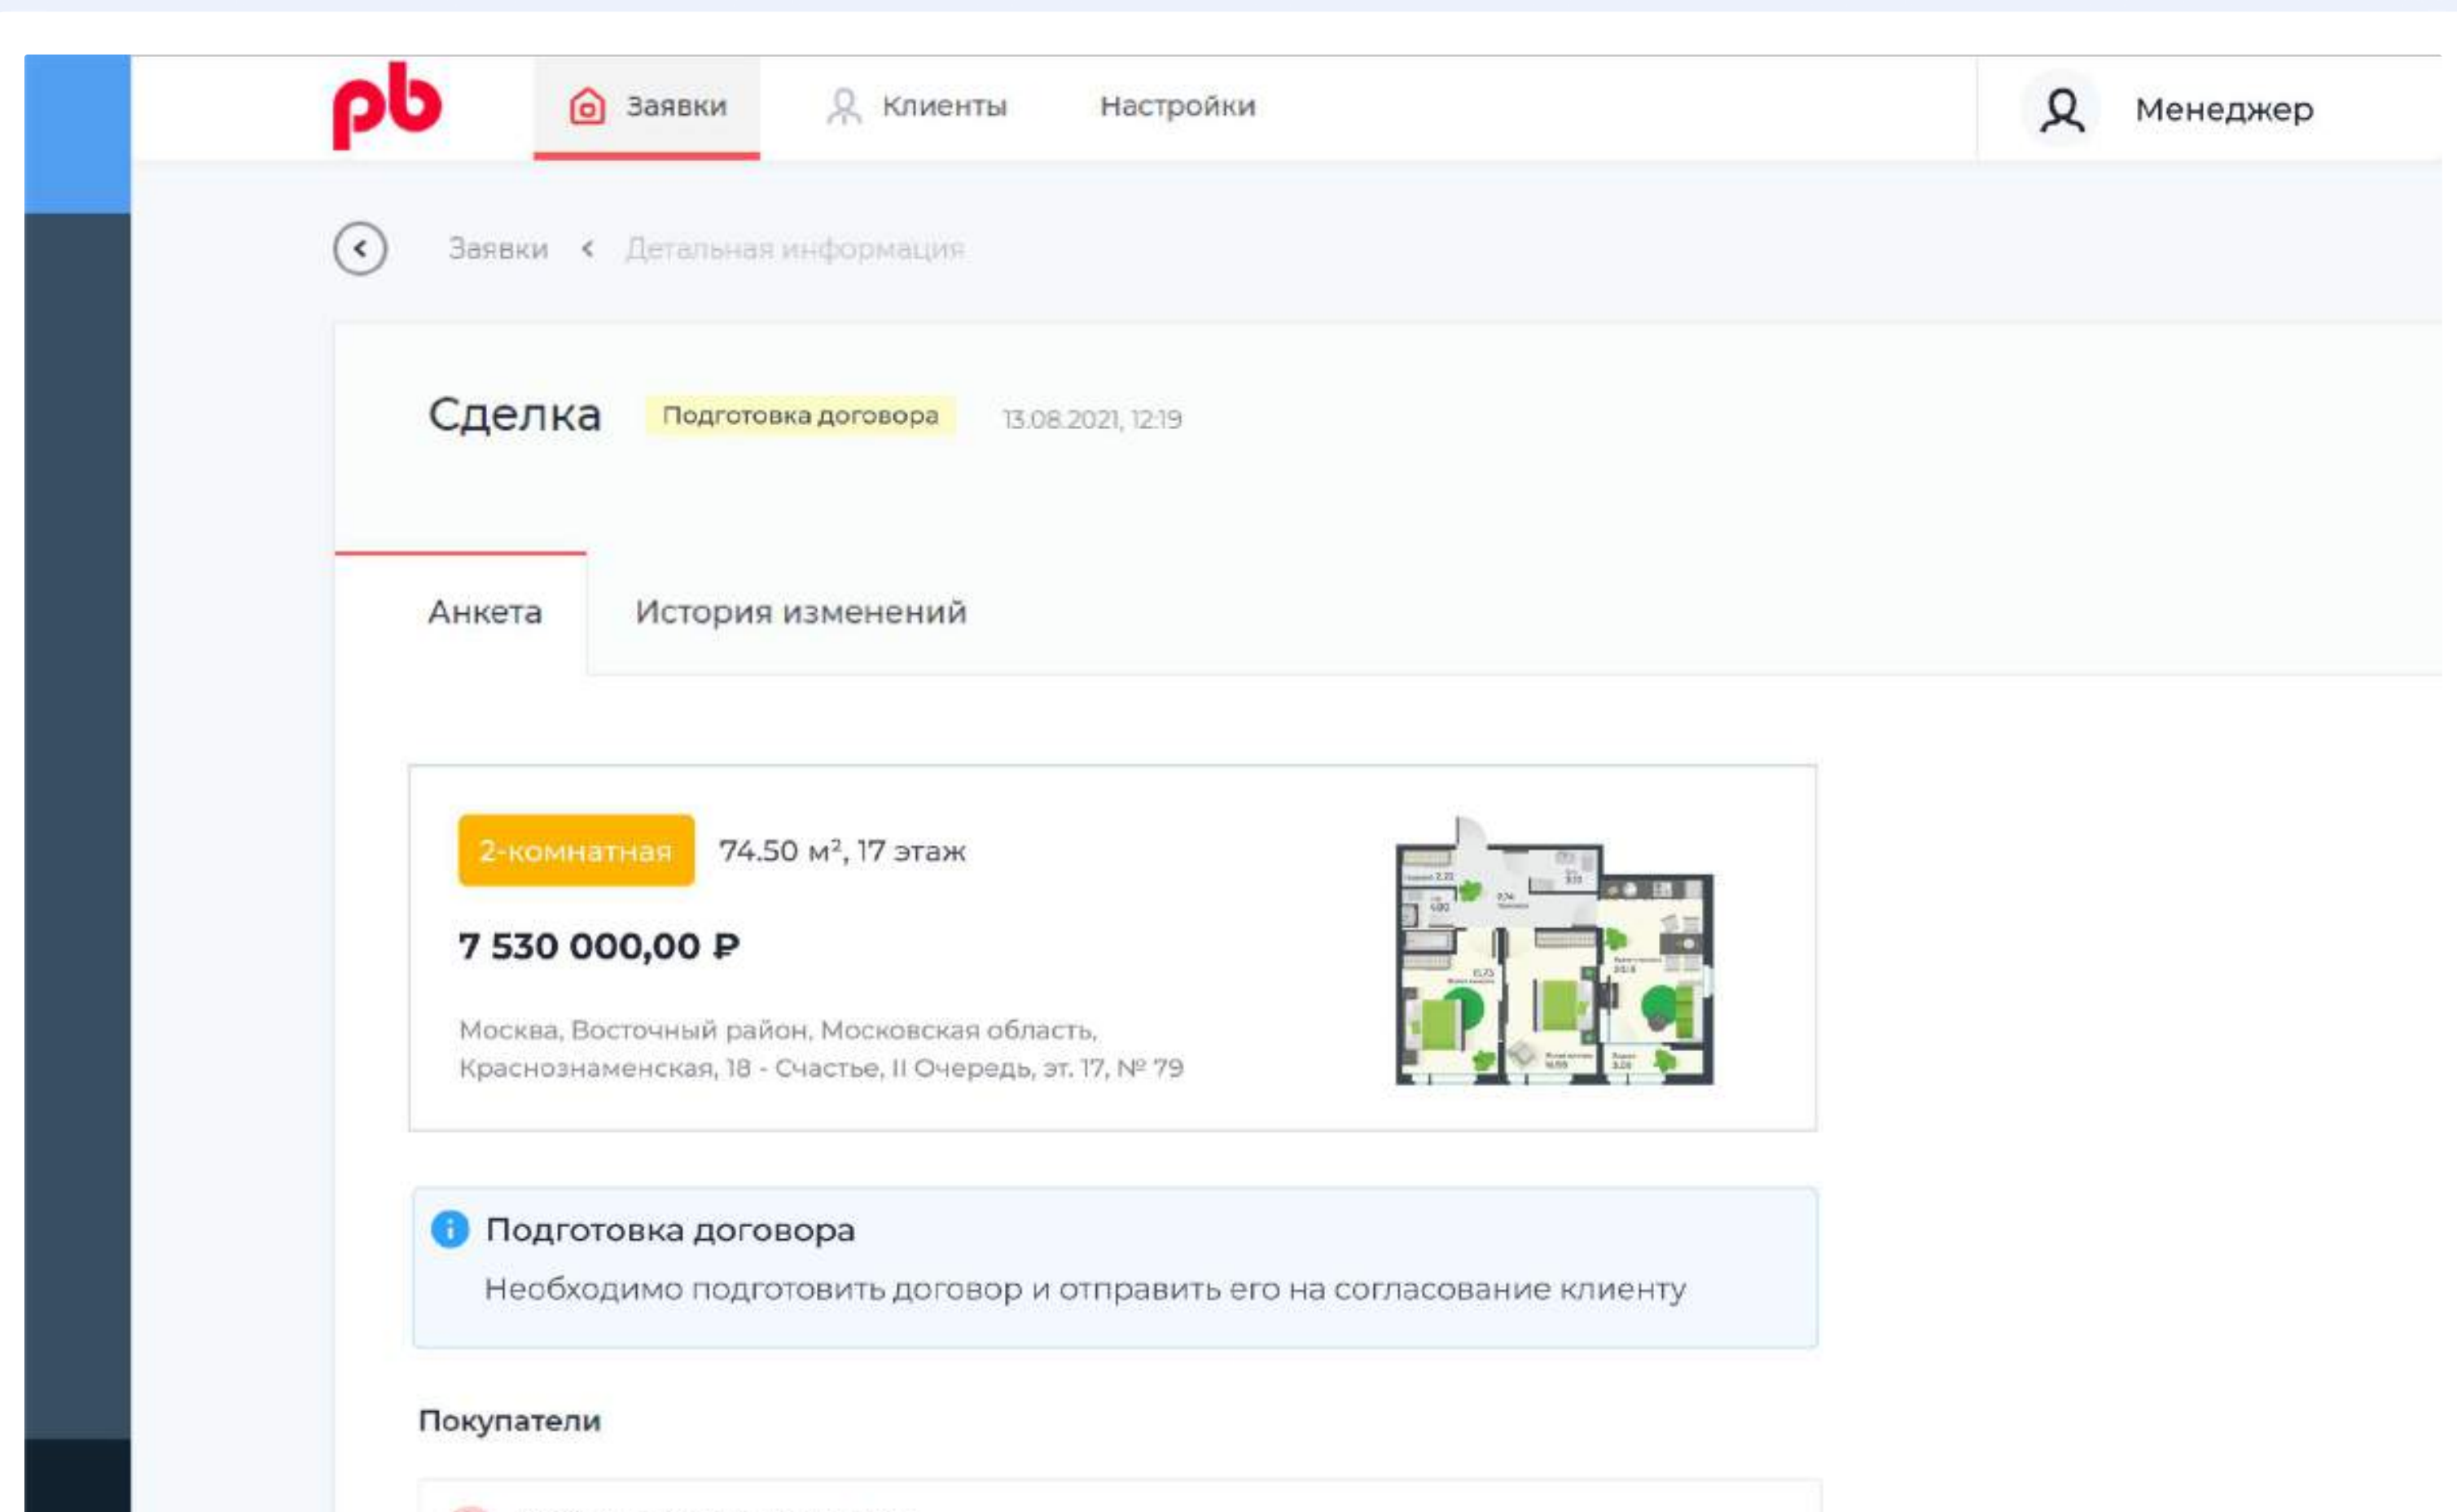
pb

Заявки
Клиенты
Настройки
Менеджер

Заявки < Детальная информация

Сделка Подготовка договора 13.08.2021, 12:19

Анкета
История изменений

2-комнатная 74.50 м², 17 этаж

7 530 000,00 ₽

Москва, Восточный район, Московская область, Краснознаменская, 18 - Счастье, II Очередь, эт. 17, № 79

Подготовка договора
Необходимо подготовить договор и отправить его на согласование клиенту

Покупатели